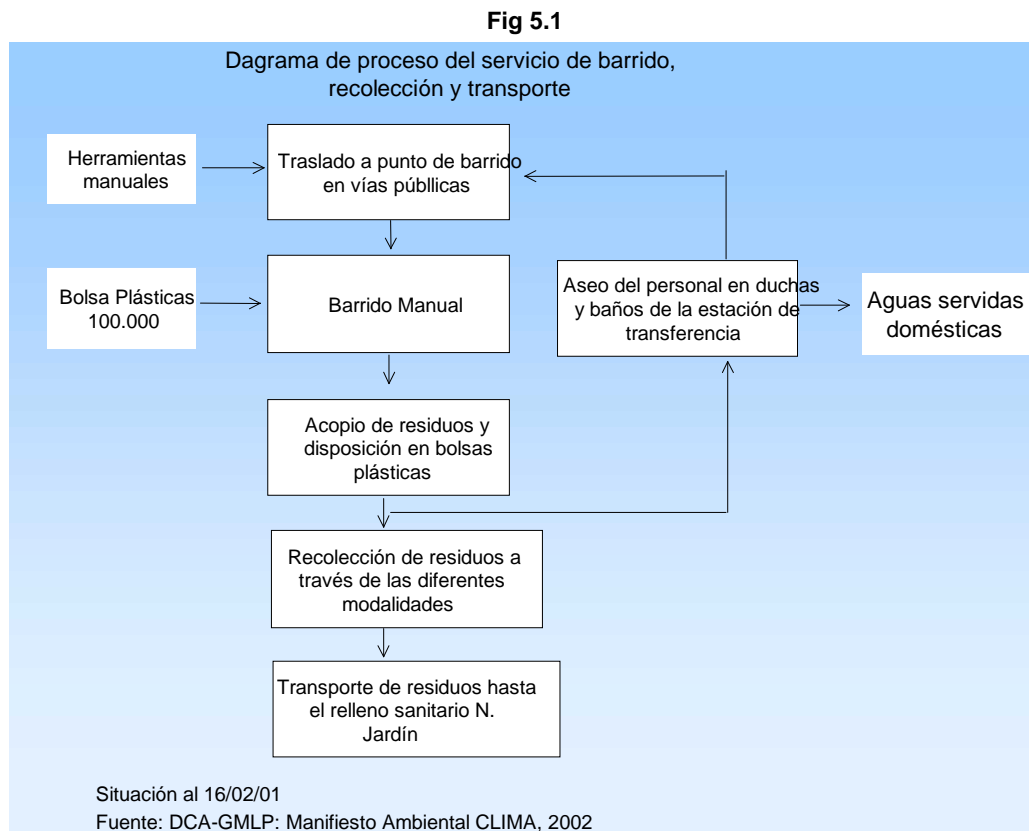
Fig 5.1

Dagrama de proceso del servicio de barrido, recolección y transporte

Herramientas manuales

Traslado a punto de barrido en vías públlicas

Bolsa Plásticas 100.000

Barrido Manual

Aseo del personal en duchas y baños de la estación de transferencia

Aguas servidas domésticas

Acopio de residuos y disposición en bolsas plásticas

Recolección de residuos a través de las diferentes modalidades

Transporte de residuos hasta el relleno sanitario N. Jardín

Situación al 16/02/01
Fuente: DCA-GMLP: Manifiesto Ambiental CLIMA, 2002